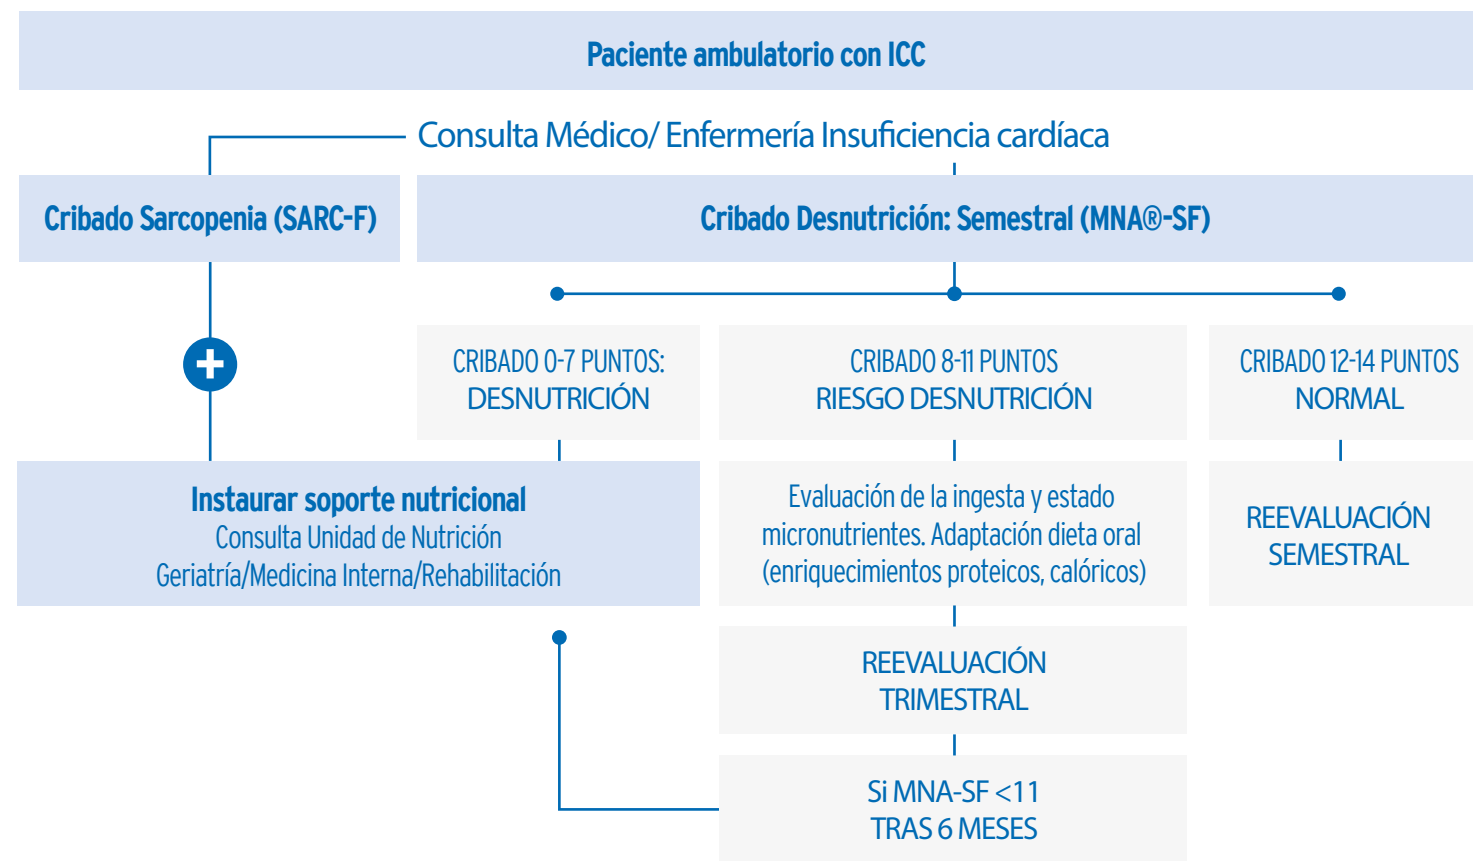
Paciente ambulatorio con ICC

Consulta Médico/ Enfermería Insuficiencia cardíaca

Cribado Sarcopenia (SARC-F)

Cribado Desnutrición: Semestral (MNA®-SF)

CRIBADO 0-7 PUNTOS: DESNUTRICIÓN

CRIBADO 8-11 PUNTOS RIESGO DESNUTRICIÓN

CRIBADO 12-14 PUNTOS NORMAL

Instaurar soporte nutricional
Consulta Unidad de Nutrición
Geriatría/Medicina Interna/Rehabilitación

Evaluación de la ingesta y estado micronutrientes. Adaptación dieta oral (enriquecimientos proteicos, calóricos)

REEVALUACIÓN SEMESTRAL

REEVALUACIÓN TRIMESTRAL

Si MNA-SF <11
TRAS 6 MESES